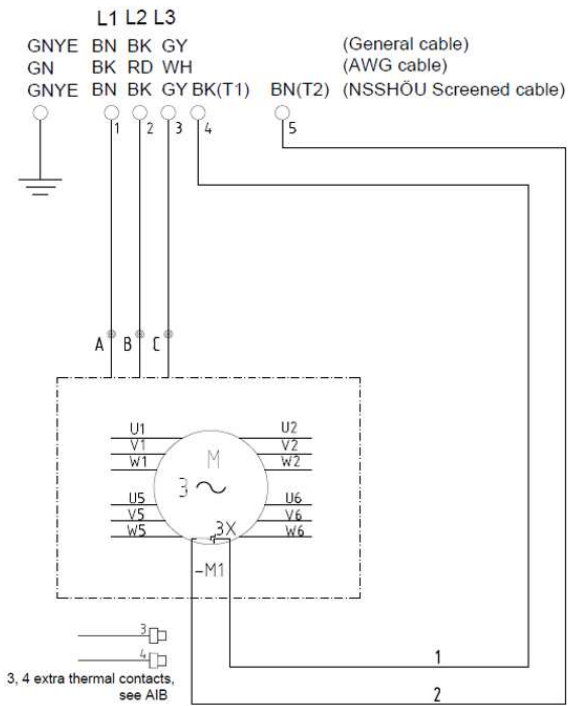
L1 L2 L3
GNYE BN BK GY (General cable)
GN BK RD WH (AWG cable)
GNYE BN BK GY BK(T1) BN(T2) (NSSHÖU Screened cable)

1 2 3 4 5

A B C

U1 U2
V1 V2
W1 W2
M
3 $\sim$
U5 U6
V5 V6
W5 W6
3X
-M1

3
4
3, 4 extra thermal contacts, see AIB

1
2